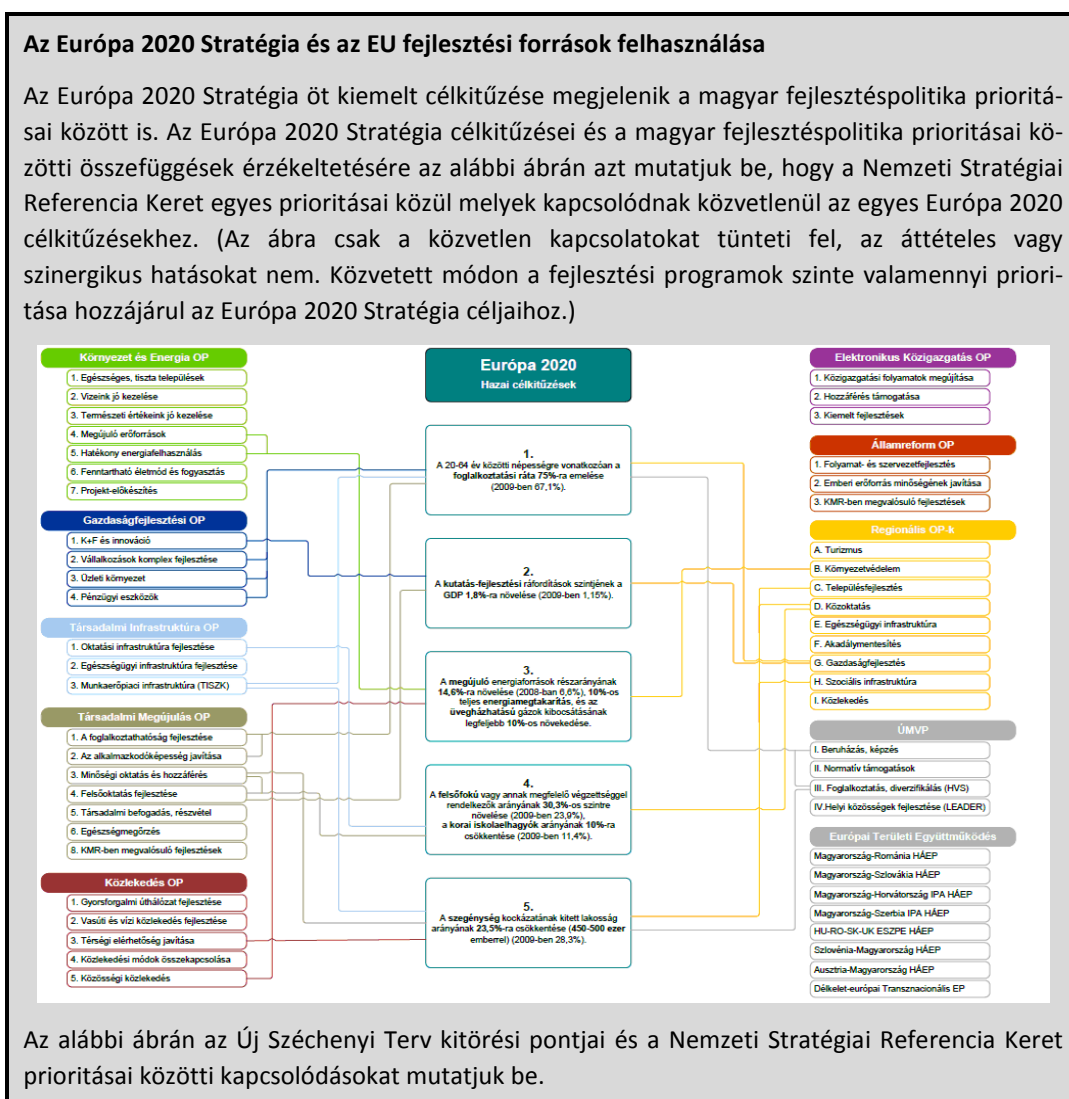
**Az Európa 2020 Stratégia és az EU fejlesztési források felhasználása**

Az Európa 2020 Stratégia öt kiemelt célkitűzése megjelenik a magyar fejlesztéspolitika prioritásai között is. Az Európa 2020 Stratégia célkitűzései és a magyar fejlesztéspolitika prioritásai közötti összefüggések érzékeltetésére az alábbi ábrán azt mutatjuk be, hogy a Nemzeti Stratégiai Referencia Keret egyes prioritásai közül melyek kapcsolódnak közvetlenül az egyes Európa 2020 célkitűzésekhez. (Az ábra csak a közvetlen kapcsolatokat tünteti fel, az áttételes vagy szinergikus hatásokat nem. Közvetett módon a fejlesztési programok szinte valamennyi prioritása hozzájárul az Európa 2020 Stratégia céljaihoz.)

Környezet és Energia OP
1. Egészséges, tiszta települések
2. Vizeink jó kezelése
3. Természeti értékeink jó kezelése
4. Megújuló erőforrások
5. Hatékony energiafelhasználás
6. Fenntartható életmód és fogyasztás
7. Projekt-előkészítés

Gazdaságfejlesztési OP
1. K+F és innováció
2. Vállalkozások komplex fejlesztése
3. Üzleti környezet
4. Pénzügyi eszközök

Társadalmi Infrastruktúra OP
1. Oktatási infrastruktúra fejlesztése
2. Egészségügyi infrastruktúra fejlesztése
3. Munkaerőpiaci infrastruktúra (TISZK)

Társadalmi Megújulás OP
1. A foglalkoztathatóság fejlesztése
2. Az alkalmazkodóképesség javítása
3. Minőségi oktatás és hozzáférés
4. Felsőoktatás fejlesztése
5. Társadalmi befogadás, részvétel
6. Egészségmegőrzés
8. KMR-ben megvalósuló fejlesztések

Közlekedés OP
1. Gyorsforgalmi úthálózat fejlesztése
2. Vasúti és vízi közlekedés fejlesztése
3. Térségi elérhetőség javítása
4. Közlekedési módok összekapcsolása
5. Közösségi közlekedés

Európa 2020
Hazai célkitűzések

1.
A 20-64 év közötti népességre vonatkozóan a foglalkoztatási ráta 75%-ra emelése (2009-ben 67,1%).

2.
A kutatás-fejlesztési ráfordítások szintjének a GDP 1,8%-ra növelése (2009-ben 1,15%).

3.
A megújuló energiaforrások részarányának 14,6%-ra növelése (2008-ban 6,6%), 10%-os teljes energiamegtakarítás, és az üvegházhatású gázok kibocsátásának legfeljebb 10%-os növekedése.

4.
A felsőfokú vagy annak megfelelő végzettséggel rendelkezők arányának 30,3%-os szintre növelése (2009-ben 23,9%), a korai iskolaelhagyók arányának 10%-ra csökkentése (2009-ben 11,4%).

5.
A szegénység kockázatának kitett lakosság arányának 23,5%-ra csökkentése (450-500 ezer emberrel) (2009-ben 28,3%).

Elektronikus Közigazgatás OP
1. Közigazgatási folyamatok megújítása
2. Hozzáférés támogatása
3. Kiemelt fejlesztések

Államreform OP
1. Folyamat- és szervezetfejlesztés
2. Emberi erőforrás minőségének javítása
3. KMR-ben megvalósuló fejlesztések

Regionális OP-k
A. Turizmus
B. Környezetvédelem
C. Településfejlesztés
D. Közoktatás
E. Egészségügyi infrastruktúra
F. Akadálymentesítés
G. Gazdaságfejlesztés
H. Szociális infrastruktúra
I. Közlekedés

ÚMVP
I. Beruházás, képzés
II. Normatív támogatások
III. Foglalkoztatás, diverzifikálás (HVS)
IV.Helyi közösségek fejlesztése (LEADER)

Európai Területi Együttműködés
Magyarország-Románia HÁEP
Magyarország-Szlovákia HÁEP
Magyarország-Horvátország IPA HÁEP
Magyarország-Szerbia IPA HÁEP
HU-RO-SK-UK ESZPE HÁEP
Szlovénia-Magyarország HÁEP
Ausztria-Magyarország HÁEP
Délkelet-európai Transznacionális EP

Az alábbi ábrán az Új Széchenyi Terv kitörési pontjai és a Nemzeti Stratégiai Referencia Keret prioritásai közötti kapcsolódásokat mutatjuk be.